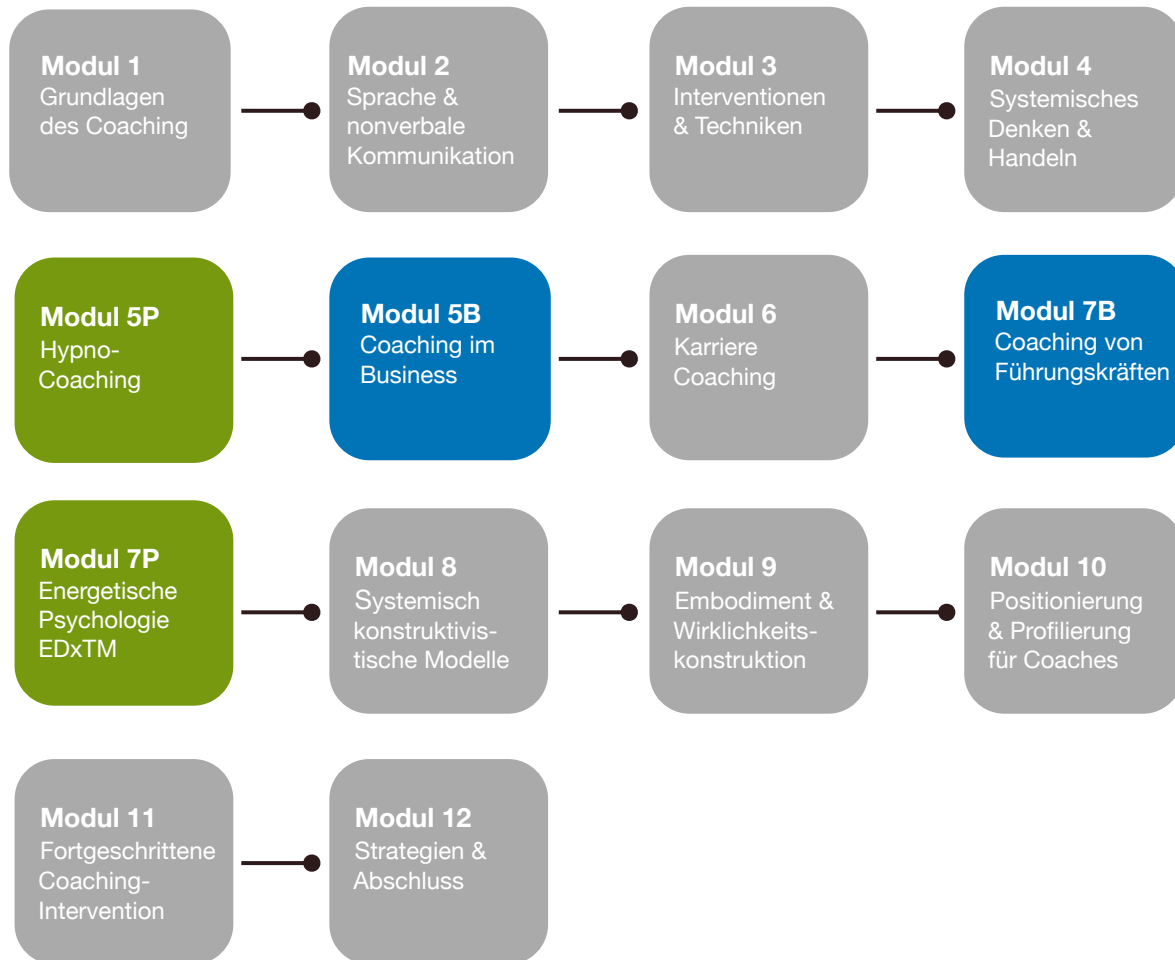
Modul 1
Grundlagen des Coaching

Modul 2
Sprache & nonverbale Kommunikation

Modul 3
Interventionen & Techniken

Modul 4
Systemisches Denken & Handeln

Modul 5P
Hypno-Coaching

Modul 5B
Coaching im Business

Modul 6
Karriere Coaching

Modul 7B
Coaching von Führungskräften

Modul 7P
Energetische Psychologie EDxTM

Modul 8
Systemisch konstruktivistische Modelle

Modul 9
Embodiment & Wirklichkeitskonstruktion

Modul 10
Positionierung & Profilierung für Coaches

Modul 11
Fortgeschrittene Coaching-Intervention

Modul 12
Strategien & Abschluss